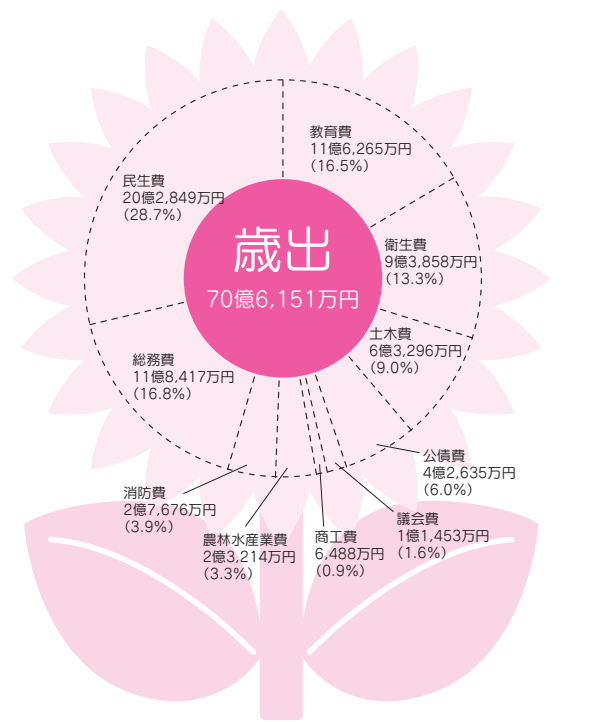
歳出
70億6,151万円

教育費
11億6,265万円
(16.5%)

衛生費
9億3,858万円
(13.3%)

土木費
6億3,296万円
(9.0%)

公債費
4億2,635万円
(6.0%)

議会費
1億1,453万円
(1.6%)

商工費
6,488万円
(0.9%)

農林水産業費
2億3,214万円
(3.3%)

消防費
2億7,676万円
(3.9%)

総務費
11億8,417万円
(16.8%)

民生費
20億2,849万円
(28.7%)